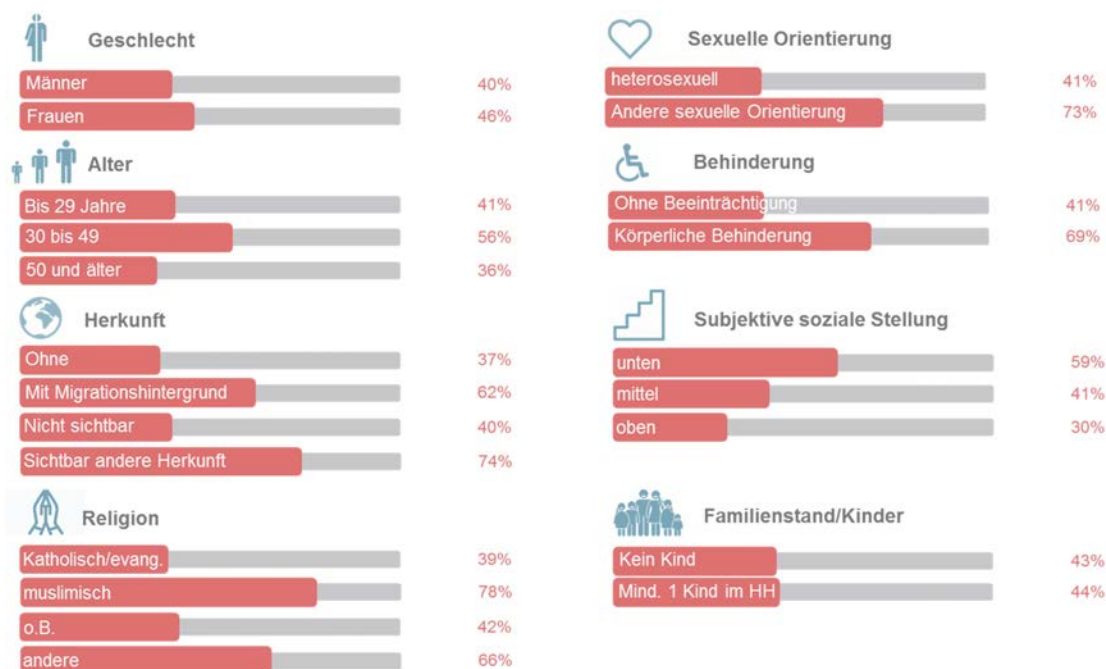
Geschlecht

| | |
|---|---|
| Männer | 40% |
| Frauen | 46% |

Alter

| | |
|---|---|
| Bis 29 Jahre | 41% |
| 30 bis 49 | 56% |
| 50 und älter | 36% |

Herkunft

| | |
|---|---|
| Ohne | 37% |
| Mit Migrationshintergrund | 62% |
| Nicht sichtbar | 40% |
| Sichtbar andere Herkunft | 74% |

Religion

| | |
|---|---|
| Katholisch/evang. | 39% |
| muslimisch | 78% |
| o.B. | 42% |
| andere | 66% |

Sexuelle Orientierung

| | |
|---|---|
| heterosexuell | 41% |
| Andere sexuelle Orientierung | 73% |

Behinderung

| | |
|---|---|
| Ohne Beeinträchtigung | 41% |
| Körperliche Behinderung | 69% |

Subjektive soziale Stellung

| | |
|---|---|
| unten | 59% |
| mittel | 41% |
| oben | 30% |

Familienstand/Kinder

| | |
|---|---|
| Kein Kind | 43% |
| Mind. 1 Kind im HH | 44% |